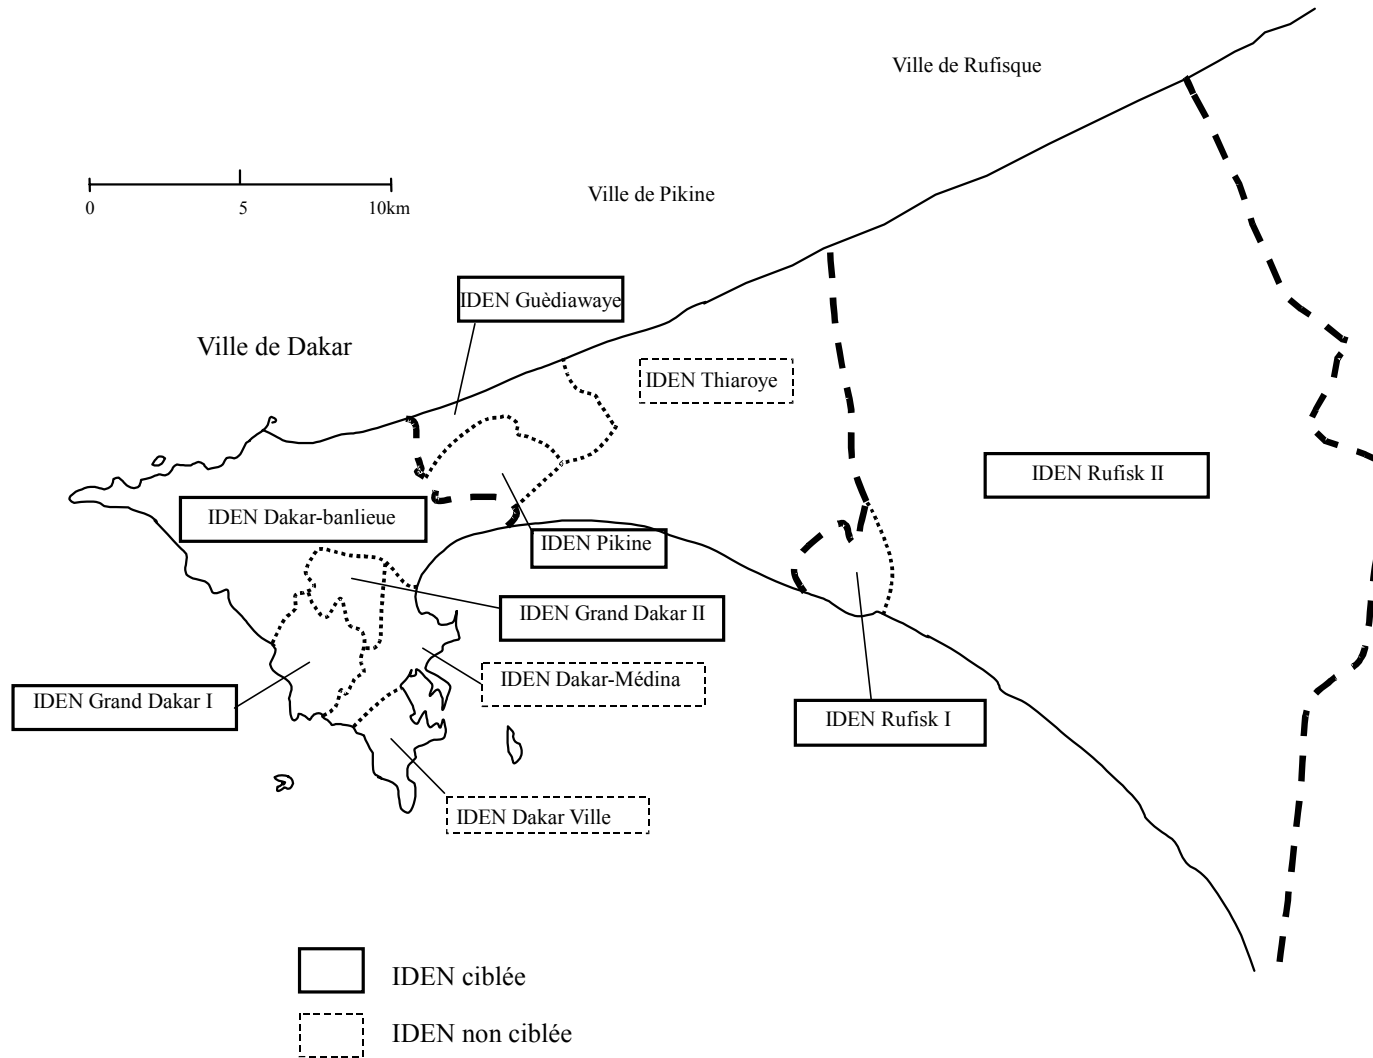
Ville de Rufisque

0 5 10km

Ville de Pikine

IDEN Guèdiawaye

Ville de Dakar

IDEN Thiaroye

IDEN Rufisk II

IDEN Dakar-banlieue

IDEN Pikine

IDEN Grand Dakar II

IDEN Dakar-Médina

IDEN Grand Dakar I

IDEN Rufisk I

IDEN Dakar Ville

IDEN ciblée

IDEN non ciblée